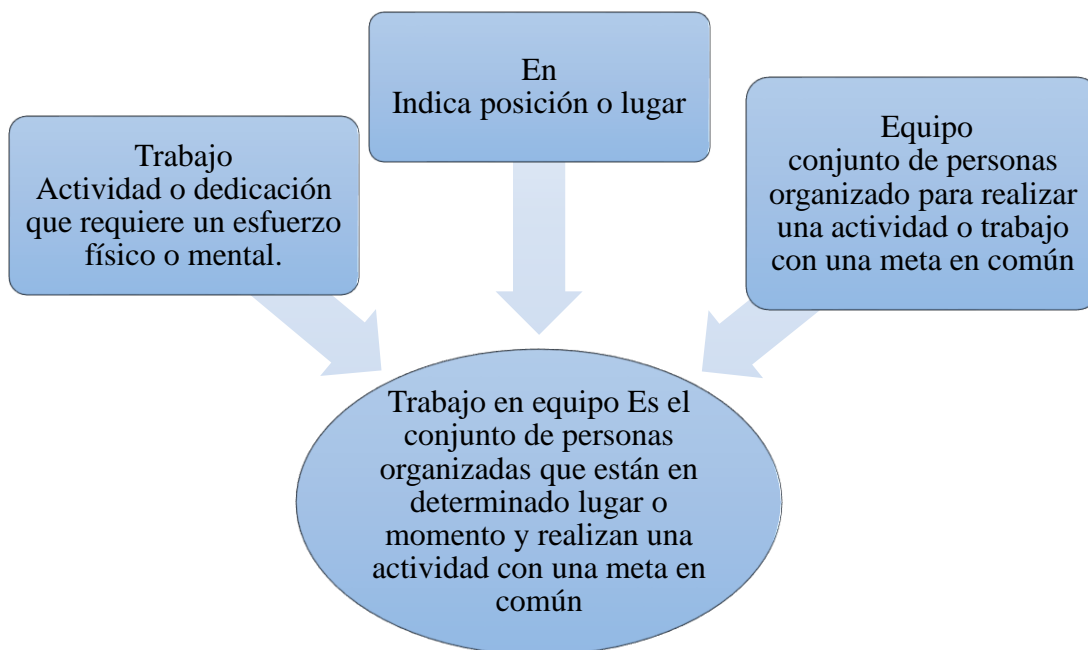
Trabajo
Actividad o dedicación que requiere un esfuerzo físico o mental.

En
Indica posición o lugar

Equipo
conjunto de personas organizado para realizar una actividad o trabajo con una meta en común

Trabajo en equipo Es el conjunto de personas organizadas que están en determinado lugar o momento y realizan una actividad con una meta en común